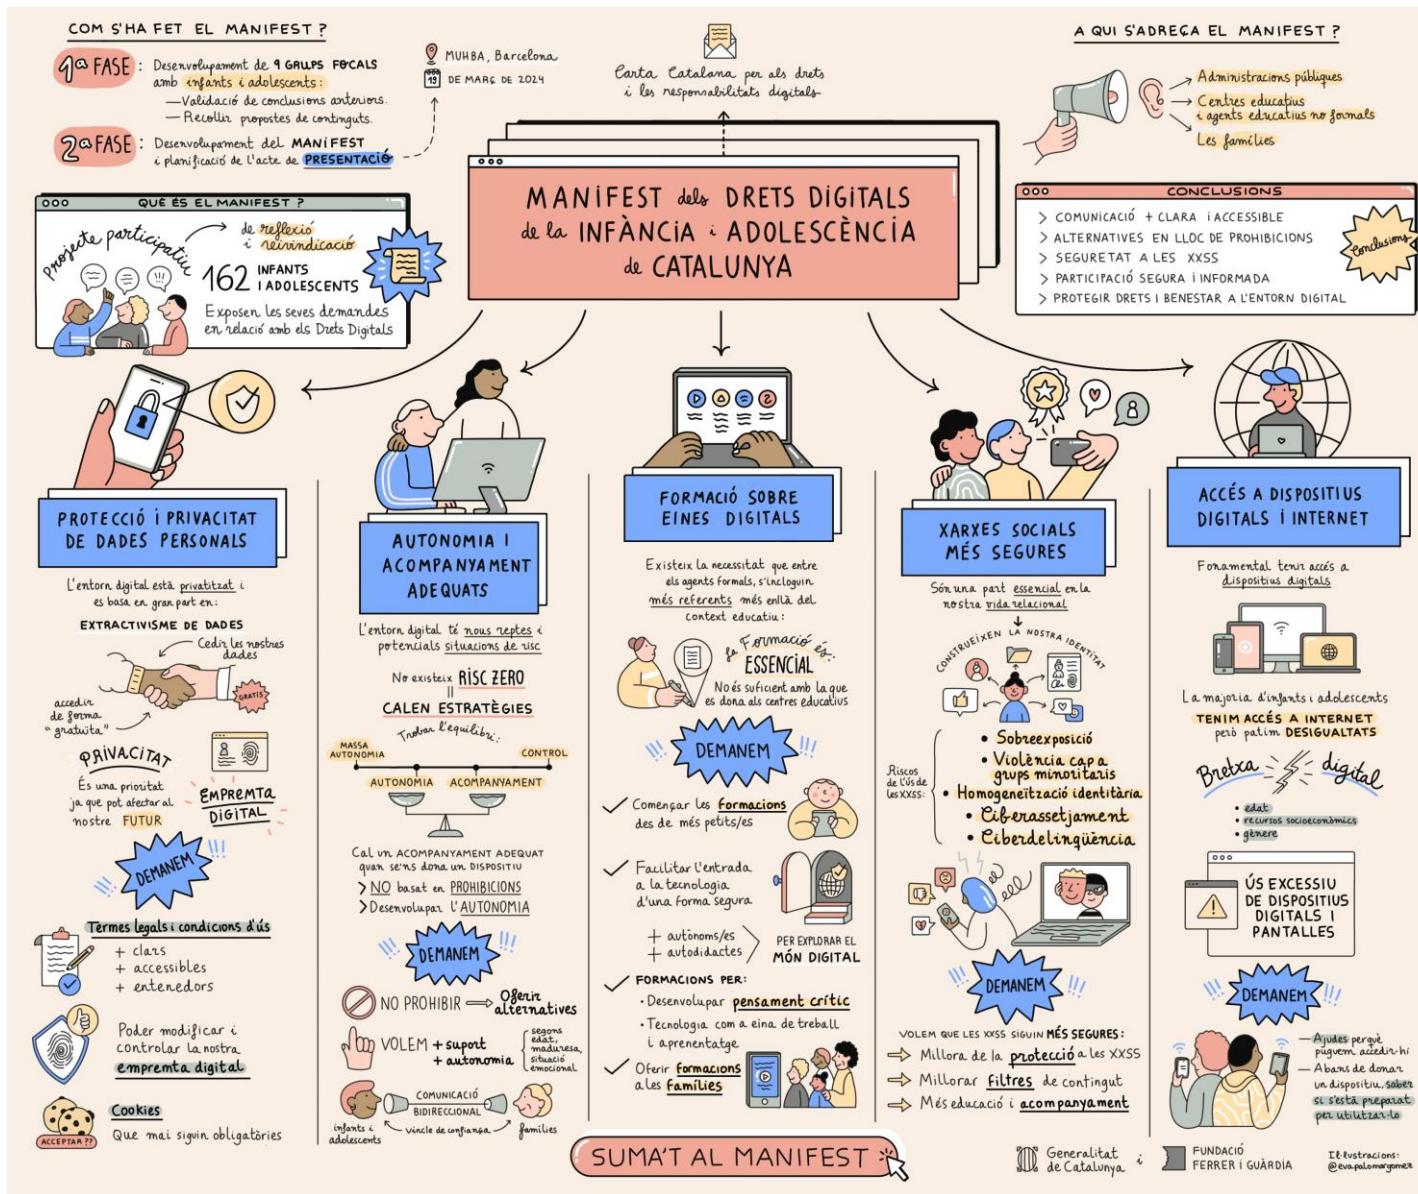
COM S'HA FET EL MANIFEST?

1a FASE: Desenvolupament de 9 GRUPS FOCALS amb infants i adolescents:
—Validació de conclusions anteriors.
—Recollir propostes de continguts.

2a FASE: Desenvolupament del MANIFEST i planificació de l'acte de PRESENTACIÓ

MUHBA, Barcelona
19 DE MARÇ DE 2024

Carta Catalana per als drets i les responsabilitats digitals

A QUI S'ADREÇA EL MANIFEST?
Administracions públiques
Centres educatius i agents educatius no formals
Les famílies

QUÈ ÉS EL MANIFEST?
projecte participatiu
de reflexió i reivindicació
162 INFANTS I ADOLESCENTS
Exposen les seves demandes en relació amb els Drets Digitals

MANIFEST dels DRETS DIGITALS de la INFÀNCIA i ADOLESCÈNCIA de CATALUNYA

CONCLUSIONS
> COMUNICACIÓ + CLARA I ACCESSIBLE
> ALTERNATIVES EN LLOC DE PROHIBICIONS
> SEGURETAT A LES XXSS
> PARTICIPACIÓ SEGURA I INFORMADA
> PROTEGIR DRETS I BENESTAR A L'ENTORN DIGITAL
Conclusions

PROTECCIÓ I PRIVACITAT DE DADES PERSONALS
L'entorn digital està privatitzat i es basa en gran part en:
EXTRACTIVISME DE DADES
Cedir les nostres dades
accedir de forma "gratuïta"
GRATIS
PRIVACITAT
És una prioritat ja que pot afectar al nostre FUTUR
EMPREMTA DIGITAL
DEMANEM
Termes legals i condicions d'ús
+ clars
+ accessibles
+ entenedors
Poder modificar i controlar la nostra empremta digital
Cookies
ACCEPTAR??
Que mai siguin obligatòries

AUTONOMIA I ACOMPANYAMENT ADEQUATS
L'entorn digital té nous reptes i potencials situacions de risc
No existeix RISC ZERO
CALEN ESTRATÈGIES
Trobar l'equilibri
MASSA AUTONOMIA
CONTROL
AUTONOMIA
ACOMPANYAMENT
Cal un ACOMPANYAMENT ADEQUAT quan se'ns dona un DISPOSITIU
> NO basat en PROHIBICIONS
> Desenvolupar l'AUTONOMIA
DEMANEM
NO PROHIBIR ⟹ Oferir alternatives
VOLEM + suport + autonomia
segons edat, maduresa, situació emocional
COMUNICACIÓ BIDIRECCIONAL
infants i adolescents
vincle de confiança
famílies

FORMACIÓ SOBRE EINES DIGITALS
Existeix la necessitat que entre els agents formals, s'incloguin més referents més enllà del context educatiu:
La Formació és: ESSENCIAL
No és suficient amb la que es dona als centres educatius
DEMANEM
Començar les formacions des de més petits/es
Facilitar l'entrada a la tecnologia d'una forma segura
+ autònoms/es
+ autodidactes
PER EXPLORAR EL MÓN DIGITAL
FORMACIONS PER:
· Desenvolupar pensament crític
· Tecnologia com a eina de treball i aprenentatge
Oferir formacions a les famílies

XARXES SOCIALS MÉS SEGURES
Són una part essencial en la nostra vida relacional
CONSTRUEIXEN LA NOSTRA IDENTITAT
Riscos de l'ús de les XXSS:
• Sobreexposició
• Violència cap a grups minoritaris
• Homogeneïtzació identitària
• Ciberassetjament
• Ciberdelinqüència
DEMANEM
VOLEM QUE LES XXSS SIGUIN MÉS SEGURES:
Millora de la protecció a les XXSS
Millorar filtres de contingut
Més educació i acompanyament

ACCÉS A DISPOSITIUS DIGITALS I INTERNET
Fonamental tenir accés a dispositius digitals
La majoria d'infants i adolescents
TENIM ACCÉS A INTERNET
però patim DESIGUALTATS
Bretxa digital
• edat
• recursos socioeconòmics
• gènere
ÚS EXCESSIU DE DISPOSITIUS DIGITALS I PANTALLES
DEMANEM
—Ajudes perquè puguem accedir-hi
—Abans de donar un dispositiu, saber si s'està preparat per utilitzar-lo

SUMA'T AL MANIFEST

Generalitat de Catalunya
FUNDACIÓ FERRER I GUÀRDIA
Il·lustracions: @eva.palomargomez